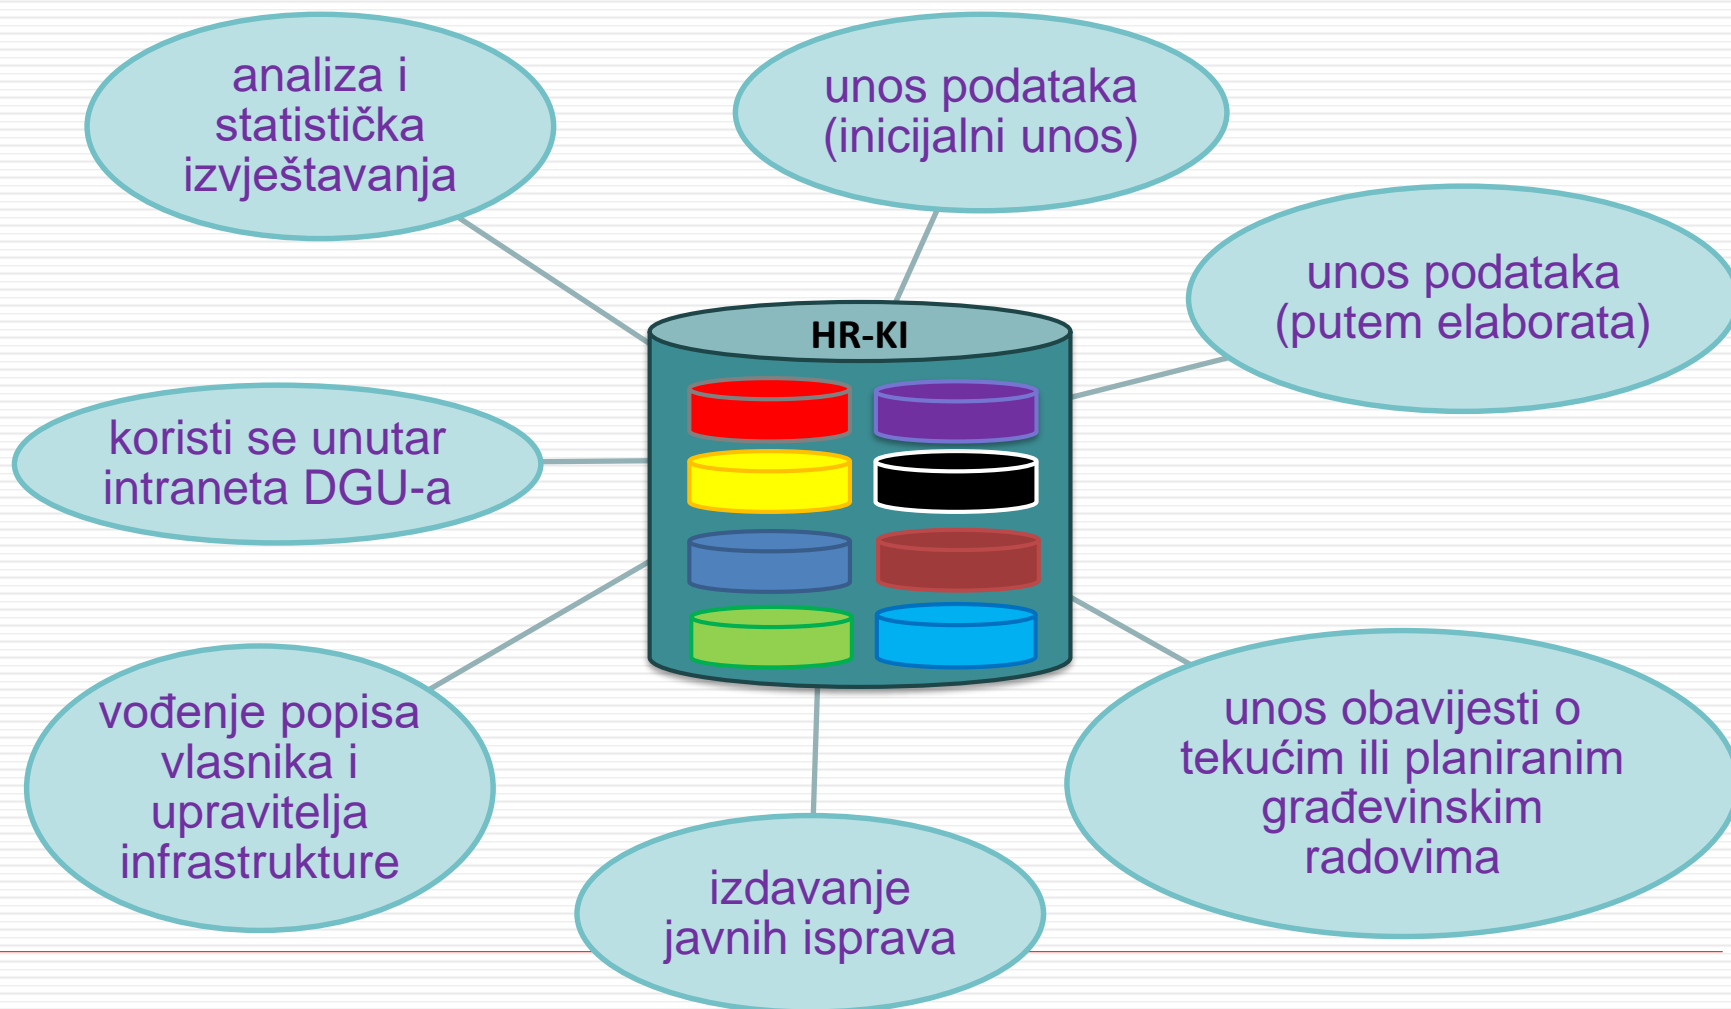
analiza i statistička izvještavanja

unos podataka (inicijalni unos)

unos podataka (putem elaborata)

HR-KI

koristi se unutar intraneta DGU-a

vođenje popisa vlasnika i upravitelja infrastrukture

izdavanje javnih isprava

unos obavijesti o tekućim ili planiranim građevinskim radovima